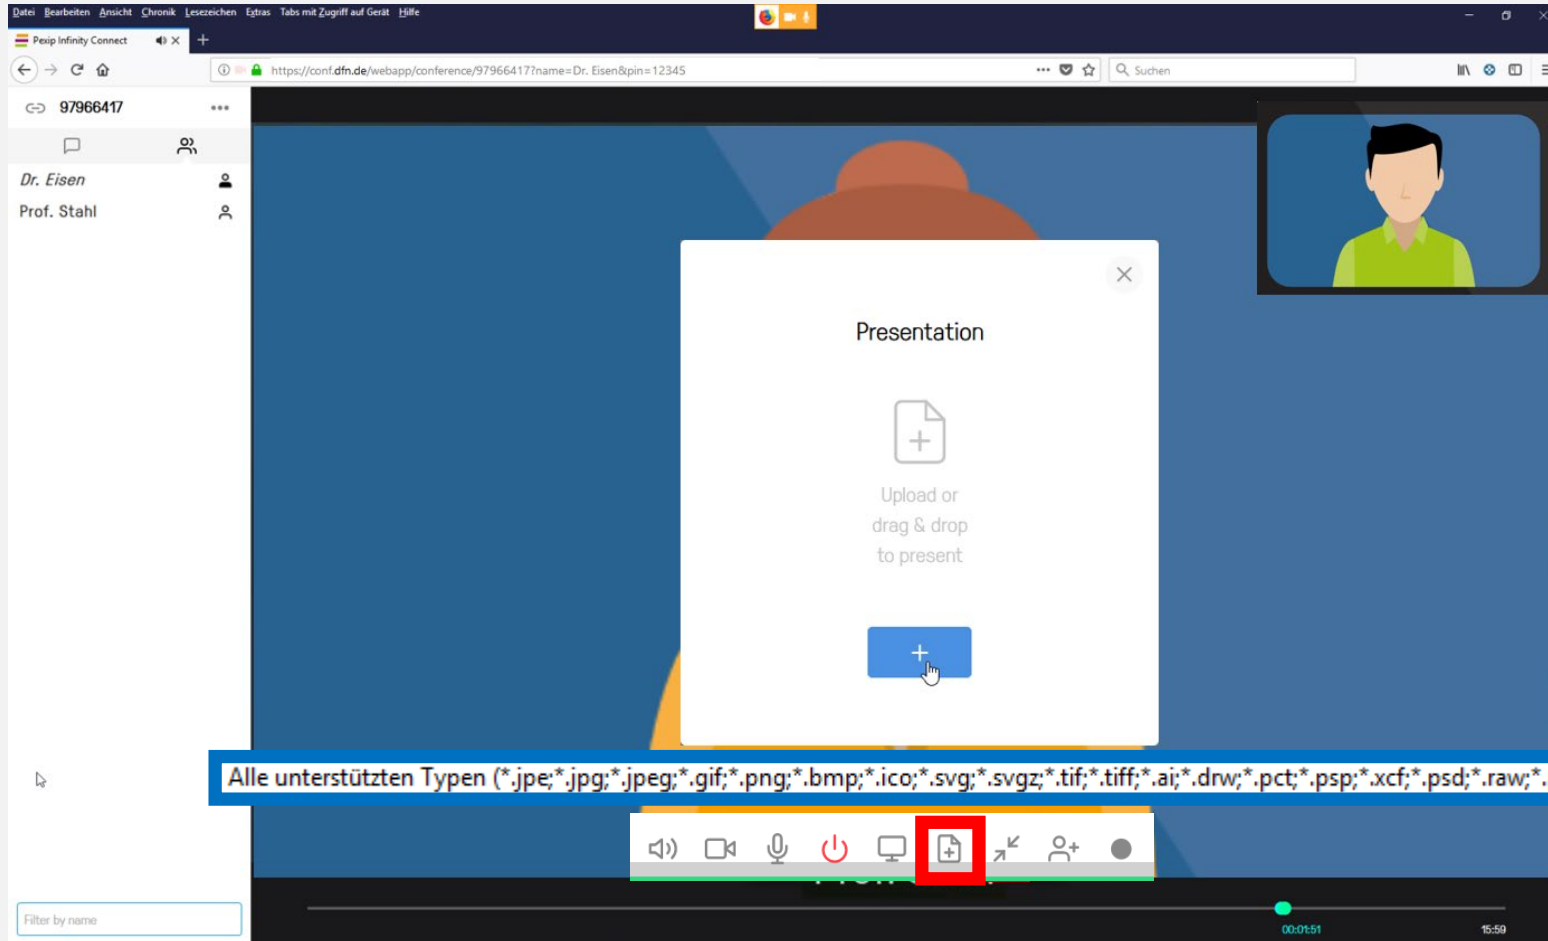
Datei Bearbeiten Ansicht Chronik Lesezeichen Extras Tabs mit Zugriff auf Gerät Hilfe

Pexip Infinity Connect

https://conf.dfn.de/webapp/conference/97966417?name=Dr. Eisen&pin=12345

Suchen

97966417

Dr. Eisen

Prof. Stahl

Presentation

Upload or drag & drop to present

+

Alle unterstützten Typen (*.jpe;*.jpg;*.jpeg;*.gif;*.png;*.bmp;*.ico;*.svg;*.svgz;*.tif;*.tiff;*.ai;*.drw;*.pct;*.psp;*.xcf;*.psd;*.raw;*.

Filter by name

00:01:51

15:59